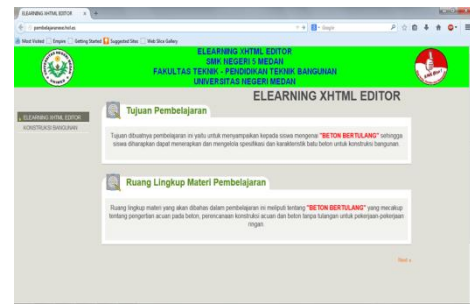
ELEARNING XHTML EDITOR

pembelajaranww.hol.es

Most Visited Empire Getting Started Suggested Sites Web Slice Gallery

ELEARNING XHTML EDITOR
SMK NEGERI 5 MEDAN
FAKULTAS TEKNIK - PENDIDIKAN TEKNIK BANGUNAN
UNIVERSITAS NEGERI MEDAN

ELEARNING XHTML EDITOR

ELEARNING XHTML EDITOR
KONSTRUKSI BANGUNAN

Tujuan Pembelajaran

Tujuan dibuatnya pembelajaran ini yaitu untuk menyampaikan kepada siswa mengenai "BETON BERTULANG" sehingga siswa diharapkan dapat menerapkan dan mengelola spesifikasi dan karakteristik batu beton untuk konstruksi bangunan.

Ruang Lingkup Materi Pembelajaran

Ruang lingkup materi yang akan dibahas dalam pembelajaran ini meliputi tentang "BETON BERTULANG" yang mecakup tentang pengertian acuan pada beton, perencanaan konstruksi acuan dan beton tanpa tulangan untuk pekerjaan-pekerjaan ringan.

Next »